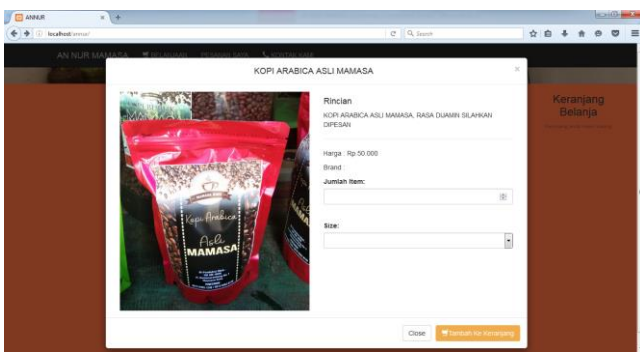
ANNUR

localhost/annur/

Search

AN NUR MAMASA

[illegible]

Keranjang Belanja

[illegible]

KOPI ARABICA ASLI MAMASA

×

Kopi Arabica Asli MAMASA

Rincian

KOPI ARABICA ASLI MAMASA, RASA DIJAMIN SILAHKAN DIPESAN

Harga : Rp.50.000

Brand :

Jumlah Item:

Size:

Close

Tambah Ke Keranjang